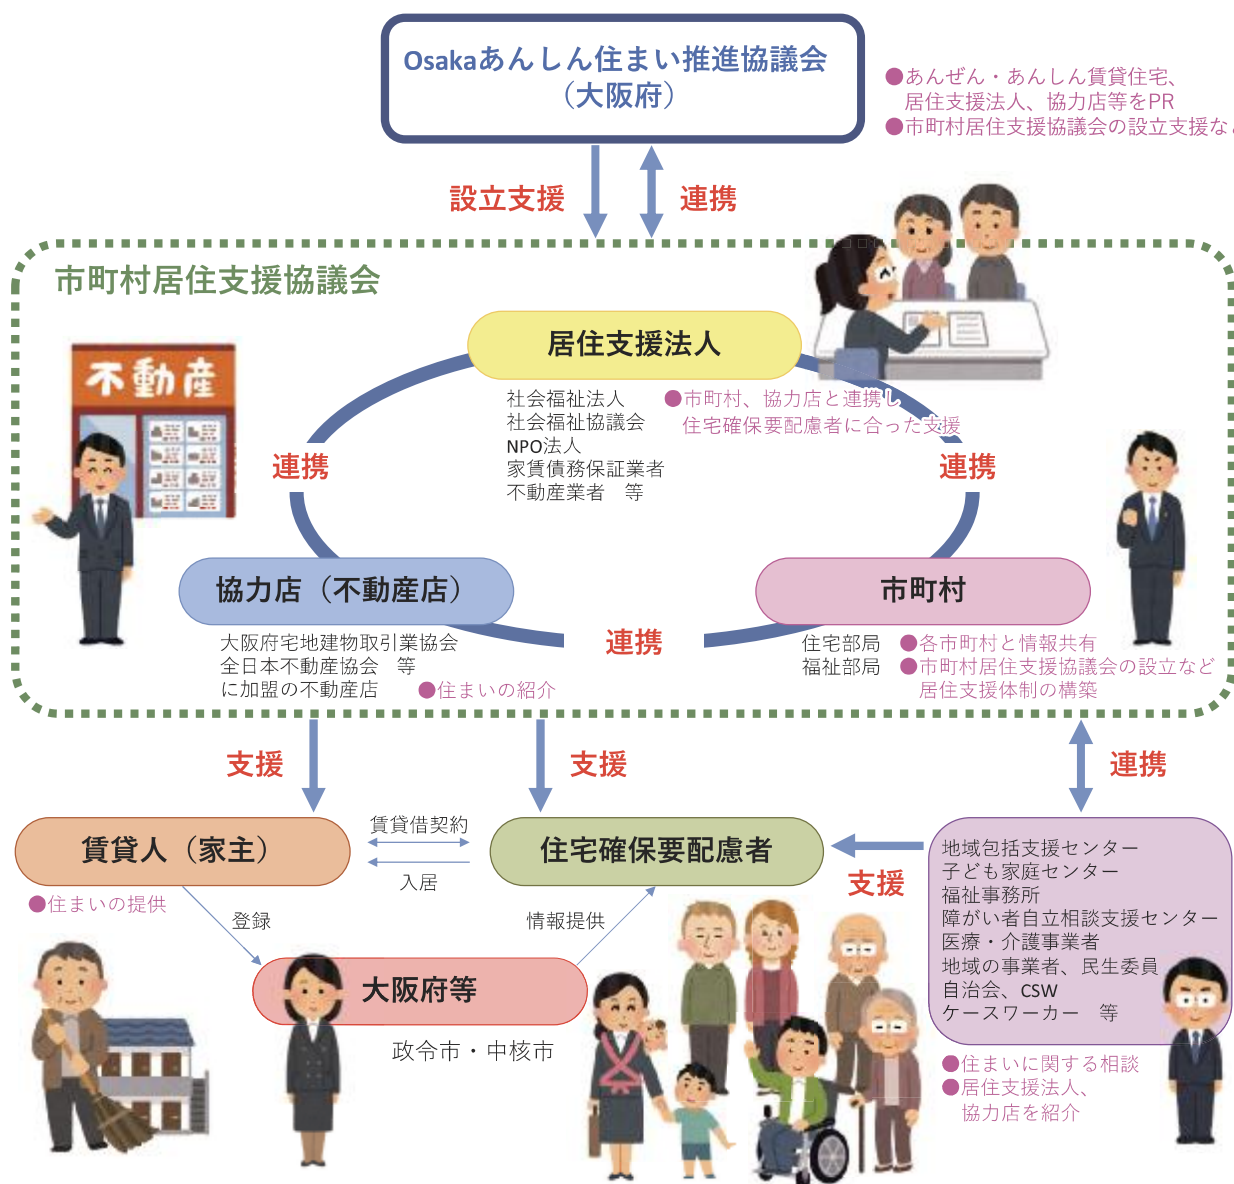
Osakaあんしん住まい推進協議会
（大阪府）

●あんぜん・あんしん賃貸住宅、居住支援法人、協力店等をPR
●市町村居住支援協議会の設立支援な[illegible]

設立支援

連携

市町村居住支援協議会

不動産

居住支援法人

社会福祉法人
社会福祉協議会
NPO法人
家賃債務保証業者
不動産業者　等

●市町村、協力店と連携し
住宅確保要配慮者に合った支援

連携

連携

協力店（不動産店）

大阪府宅地建物取引業協会
全日本不動産協会　等
に加盟の不動産店

●住まいの紹介

連携

市町村

住宅部局
福祉部局

●各市町村と情報共有
●市町村居住支援協議会の設立など
居住支援体制の構築

支援

支援

連携

賃貸人（家主）

賃貸借契約

入居

住宅確保要配慮者

支援

●住まいの提供

登録

情報提供

大阪府等

政令市・中核市

地域包括支援センター
子ども家庭センター
福祉事務所
障がい者自立相談支援センター
医療・介護事業者
地域の事業者、民生委員
自治会、CSW
ケースワーカー　等

●住まいに関する相談
●居住支援法人、
協力店を紹介